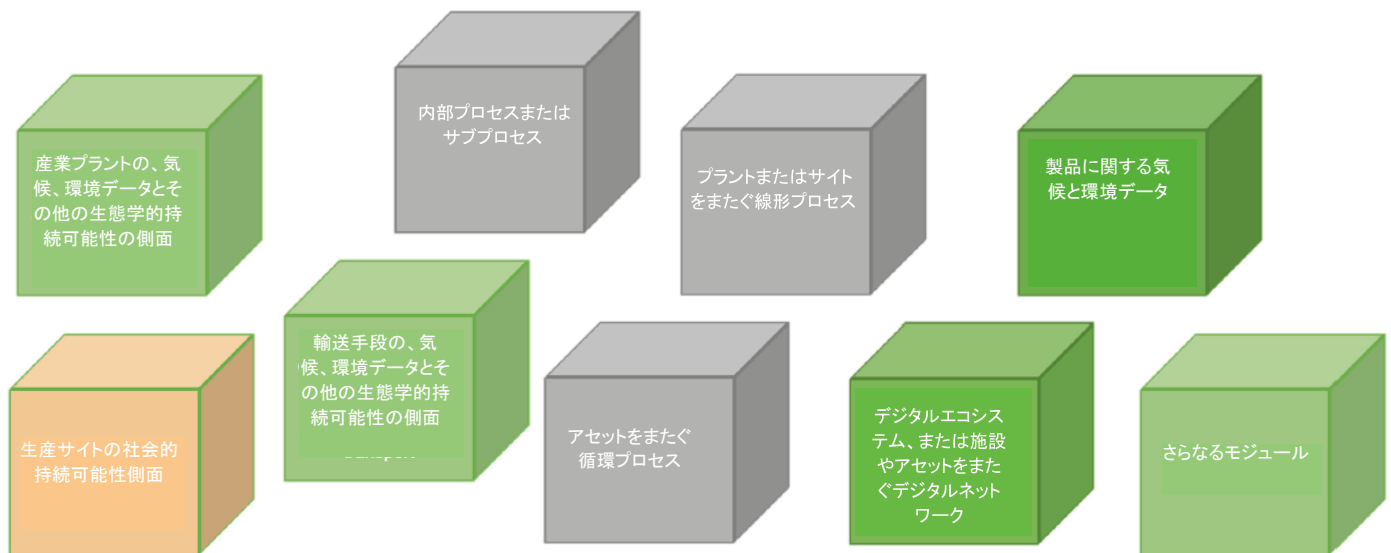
内部プロセスまたはサブプロセス

産業プラントの、気候、環境データとその他の生態学的持続可能性の側面

プラントまたはサイトをまたぐ線形プロセス

製品に関する気候と環境データ

生産サイトの社会的持続可能性側面

輸送手段の、気候、環境データとその他の生態学的持続可能性の側面

アセットをまたぐ循環プロセス

デジタルエコシステム、または施設やアセットをまたぐデジタルネットワーク

さらなるモジュール